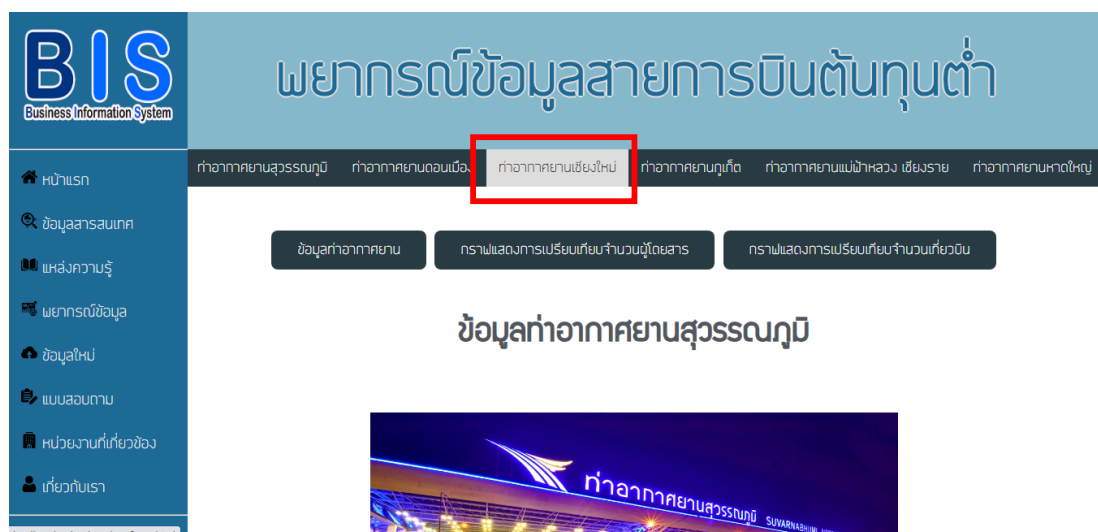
BIS
Business Information System

พยากรณ์ข้อมูลสายการบินต้นทุนต่ำ

หน้าแรก
ข้อมูลสารสนเทศ
แหล่งความรู้
พยากรณ์ข้อมูล
ข้อมูลใหม่
แบบสอบถาม
หน่วยงานที่เกี่ยวข้อง
เกี่ยวกับเรา

ท่าอากาศยานสุวรรณภูมิ ท่าอากาศยานดอนเมือง ท่าอากาศยานเชียงใหม่ ท่าอากาศยานภูเก็ต ท่าอากาศยานแม่ฟ้าหลวง เชียงราย ท่าอากาศยานหาดใหญ่

ข้อมูลท่าอากาศยาน
กราฟแสดงการเปรียบเทียบจำนวนผู้โดยสาร
กราฟแสดงการเปรียบเทียบจำนวนเที่ยวบิน

ข้อมูลท่าอากาศยานสุวรรณภูมิ

ท่าอากาศยานสุวรรณภูมิ SUVARNABHUMI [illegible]